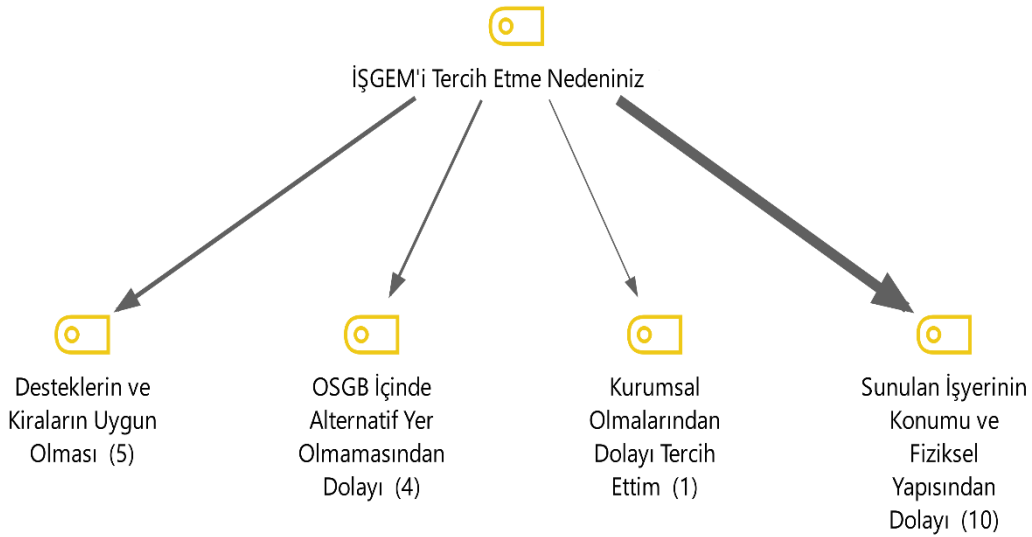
İŞGEM'i Tercih Etme Nedeniniz

Desteklerin ve Kiraların Uygun Olması (5)

OSGB İçinde Alternatif Yer Olmamasından Dolayı (4)

Kurumsal Olmalarından Dolayı Tercih Ettim (1)

Sunulan İşyerinin Konumu ve Fiziksel Yapısından Dolayı (10)